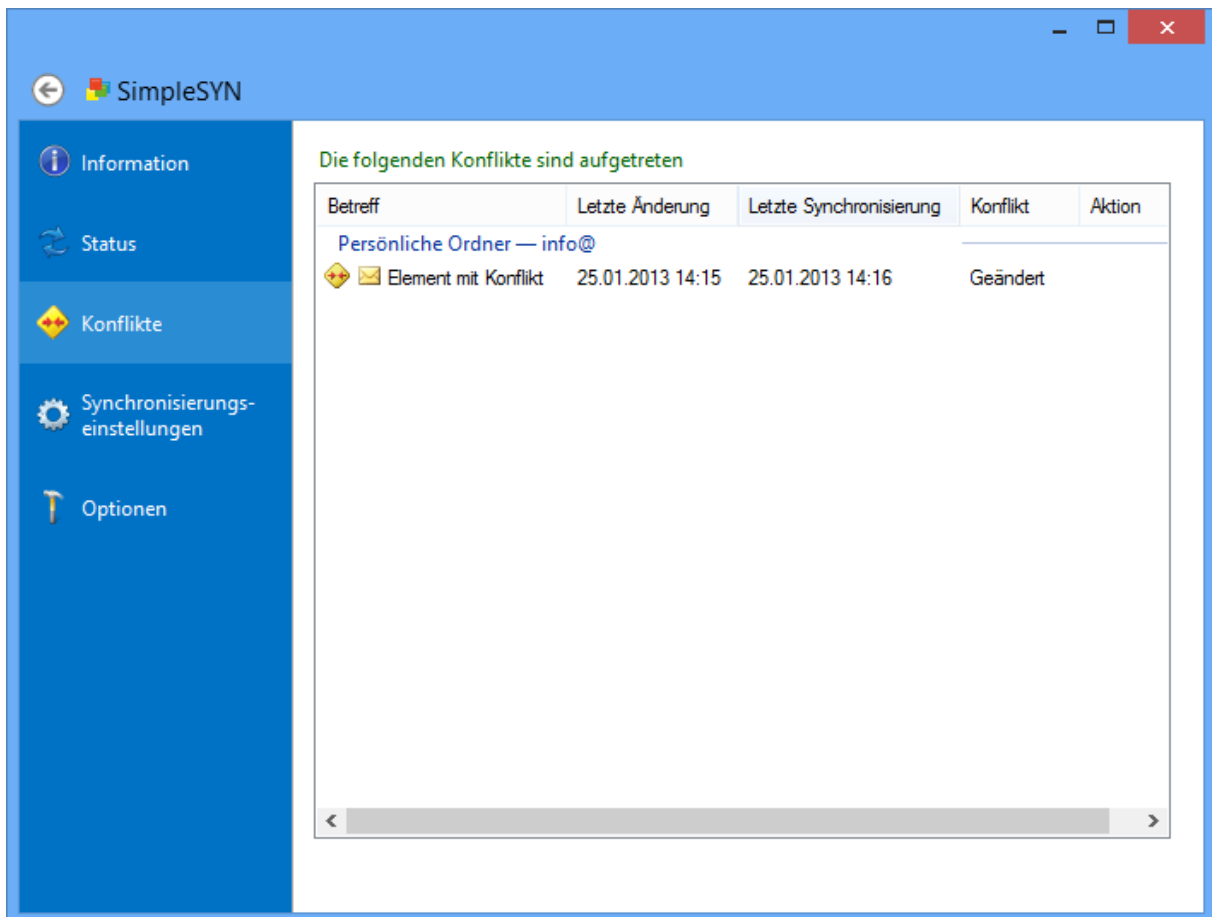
SimpleSYN

Information

Status

Konflikte

Synchronisierungseinstellungen

Optionen

Die folgenden Konflikte sind aufgetreten

| Betreff | Letzte Änderung | Letzte Synchronisierung | Konflikt | Aktion |
|---|---|---|---|---|
| Persönliche Ordner — info@ | | | | |
| Element mit Konflikt | 25.01.2013 14:15 | 25.01.2013 14:16 | Geändert | |